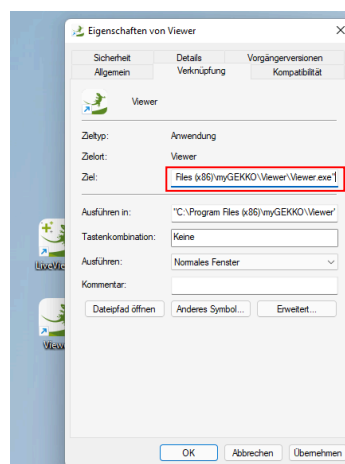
Eigenschaften von Viewer

Sicherheit | Details | Vorgängerversionen
Allgemein | Verknüpfung | Kompatibilität

Viewer

Zieltyp: Anwendung
Zielort: Viewer
Ziel: Files (x86)\myGEKKO\Viewer\Viewer.exe"

Ausführen in: "C:\Program Files (x86)\myGEKKO\Viewer"
Tastenkombination: Keine
Ausführen: Normales Fenster
Kommentar:

Dateipfad öffnen | Anderes Symbol... | Erweitert...

LiveVi
View

OK | Abbrechen | Übernehmen